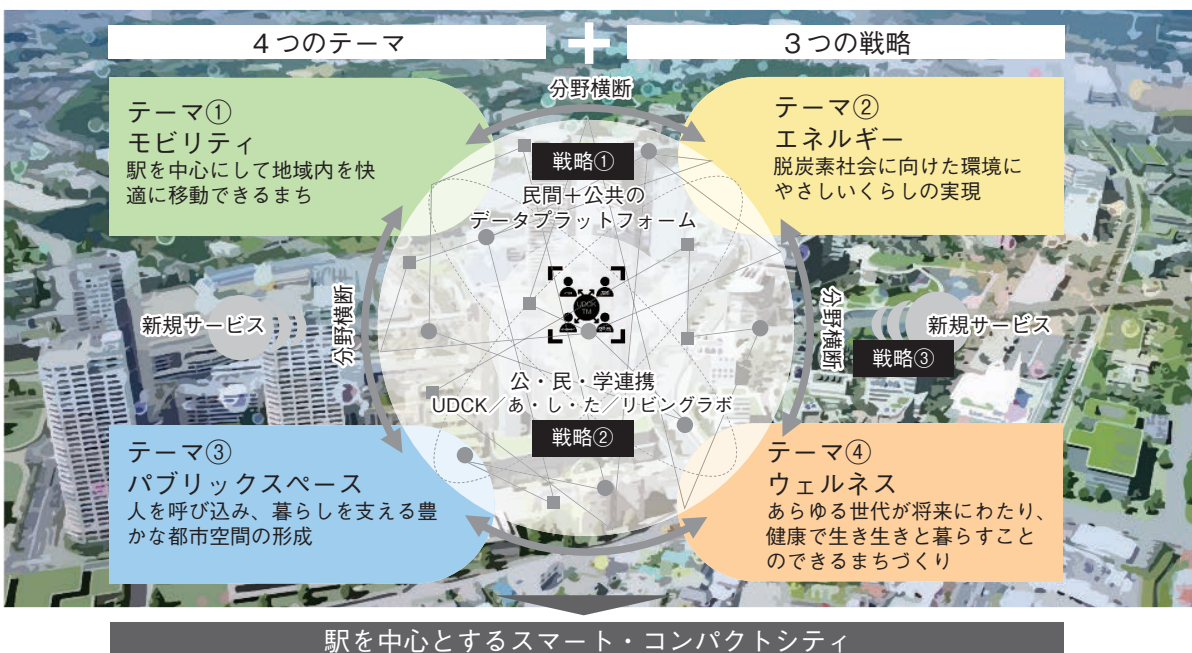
4つのテーマ

＋

3つの戦略

分野横断

テーマ①
モビリティ
駅を中心にして地域内を快適に移動できるまち

戦略①
民間＋公共のデータプラットフォーム

テーマ②
エネルギー
脱炭素社会に向けた環境にやさしいくらしの実現

新規サービス

分野横断

UDCK TM

分野横断

新規サービス

戦略③

公・民・学連携
UDCK／あ・し・た／リビングラボ

戦略②

テーマ③
パブリックスペース
人を呼び込み、暮らしを支える豊かな都市空間の形成

テーマ④
ウェルネス
あらゆる世代が将来にわたり、健康で生き生きと暮らすことのできるまちづくり

駅を中心とするスマート・コンパクトシティ